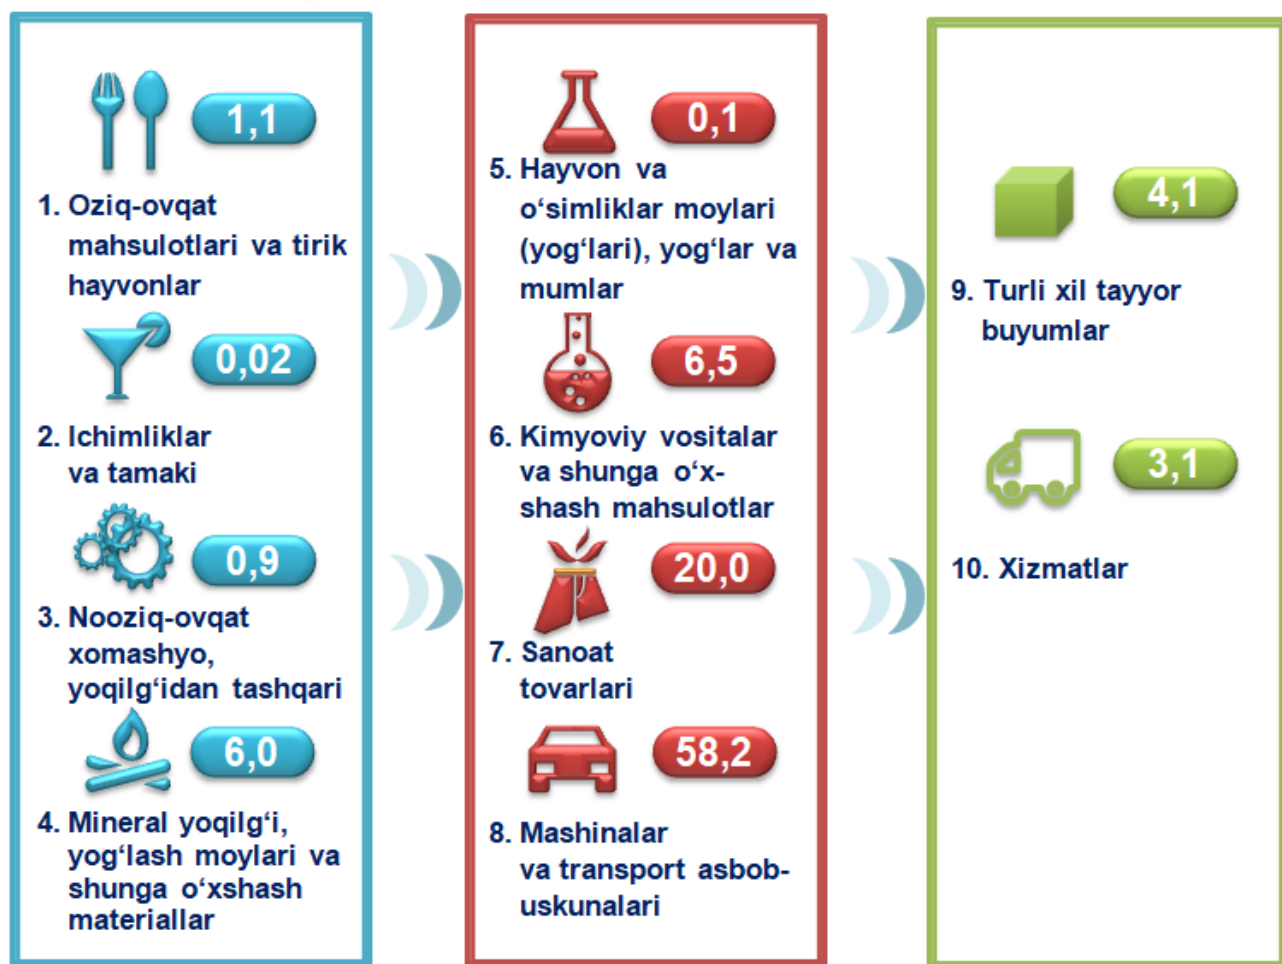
1,1

1. Oziq-ovqat mahsulotlari va tirik hayvonlar

0,02

2. Ichimliklar va tamaki

0,9

3. Nooziq-ovqat xomashyo, yoqilg‘idan tashqari

6,0

4. Mineral yoqilg‘i, yog‘lash moylari va shunga o‘xshash materiallar

0,1

5. Hayvon va o‘simliklar moylari (yog‘lari), yog‘lar va mumlar

6,5

6. Kimyoviy vositalar va shunga o‘x-shash mahsulotlar

20,0

7. Sanoat tovarlari

58,2

8. Mashinalar va transport asbob-uskunalari

4,1

9. Turli xil tayyor buyumlar

3,1

10. Xizmatlar